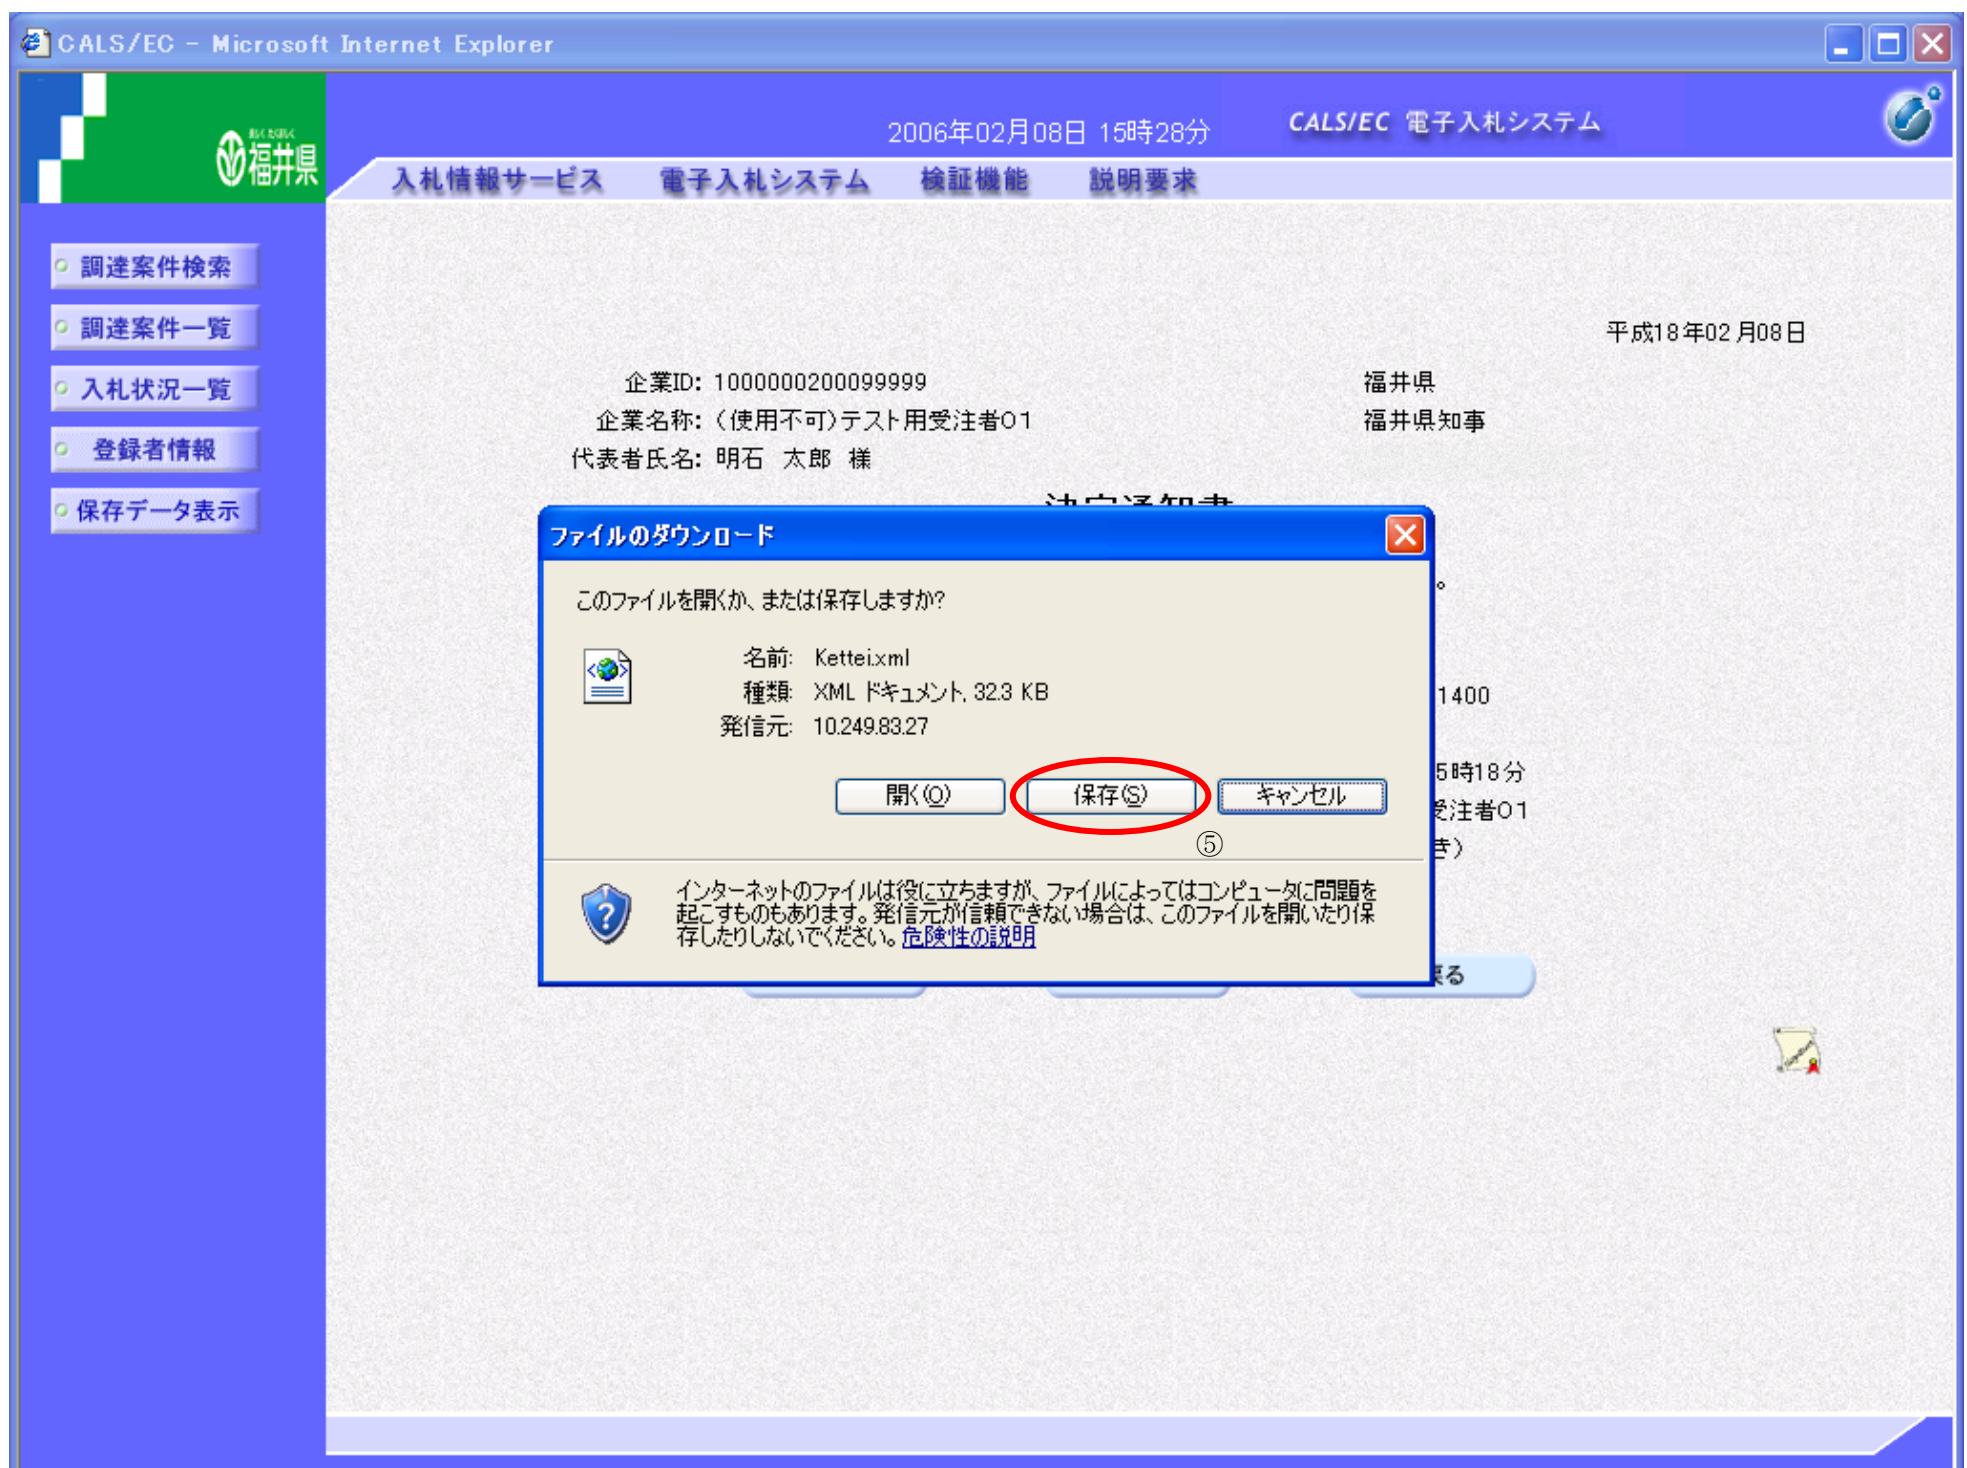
CALS/EC - Microsoft Internet Explorer

福井県

2006年02月08日 15時28分

CALS/EC 電子入札システム

入札情報サービス 電子入札システム 検証機能 説明要求

調達案件検索

調達案件一覧

入札状況一覧

登録者情報

保存データ表示

平成18年02月08日

企業ID: 1000000200099999

企業名称: (使用不可)テスト用受注者01

代表者氏名: 明石 太郎 様

福井県

福井県知事

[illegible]

ファイルのダウンロード

このファイルを開くか、または保存しますか?

名前: Kettei.xml

種類: XML ドキュメント, 32.3 KB

発信元: 10.249.83.27

開く(O) 保存(S) キャンセル

⑤

インターネットのファイルは役に立ちますが、ファイルによってはコンピュータに問題を起こすものもあります。発信元が信頼できない場合は、このファイルを開いたり保存したりしないでください。危険性の説明

。

1400

5時18分

受注者01

き)

る